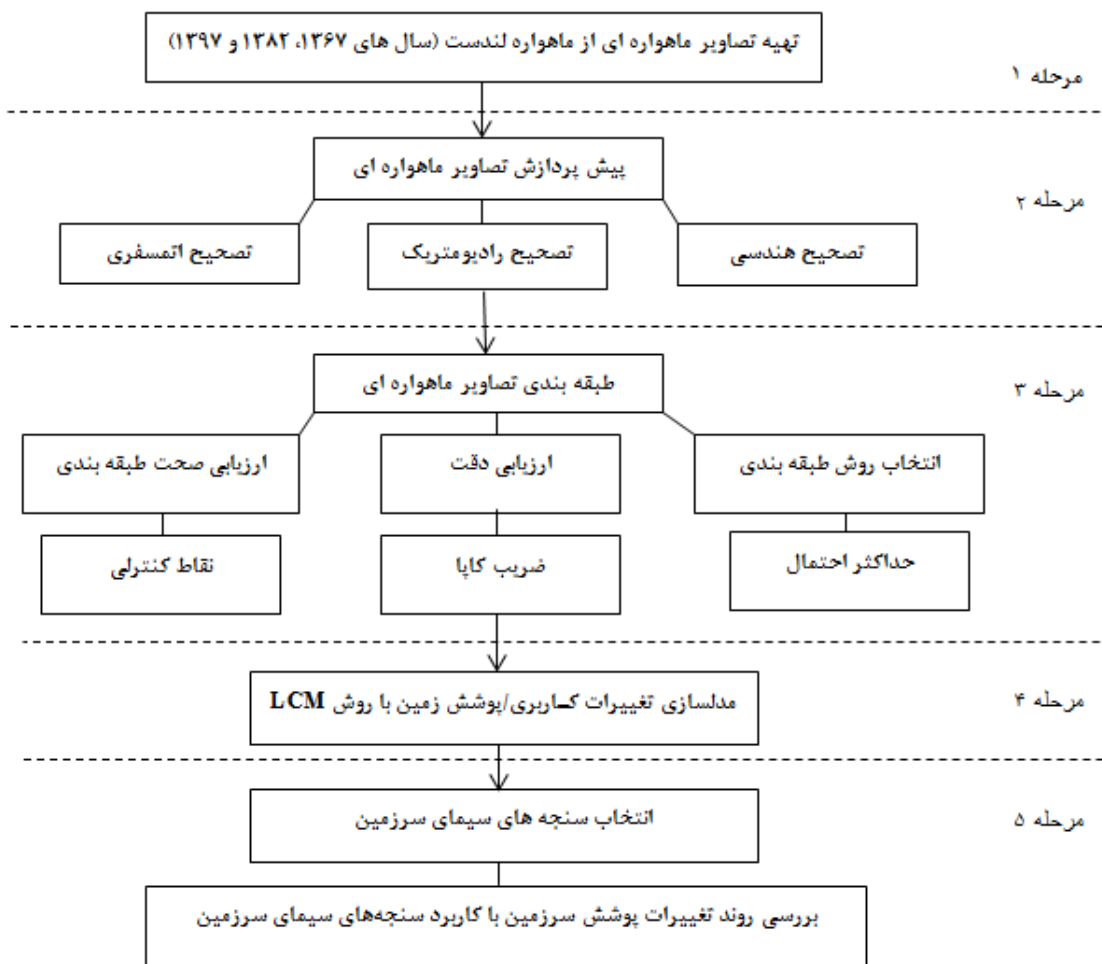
مرحله ۱

تهیه تصاویر ماهواره ای از ماهواره لندست (سال های ۱۳۶۷، ۱۳۸۲ و ۱۳۹۷)

مرحله ۲

پیش پردازش تصاویر ماهواره ای

تصحیح هندسی

تصحیح رادیومتریک

تصحیح اتمسفری

مرحله ۳

طبقه بندی تصاویر ماهواره ای

انتخاب روش طبقه بندی

ارزیابی دقت

ارزیابی صحت طبقه بندی

حداکثر احتمال

ضریب کاپا

نقاط کنترلی

مرحله ۴

مدلسازی تغییرات کاربری/پوشش زمین با روش LCM

مرحله ۵

انتخاب سنجه های سیمای سرزمین

بررسی روند تغییرات پوشش سرزمین با کاربرد سنجه‌های سیمای سرزمین